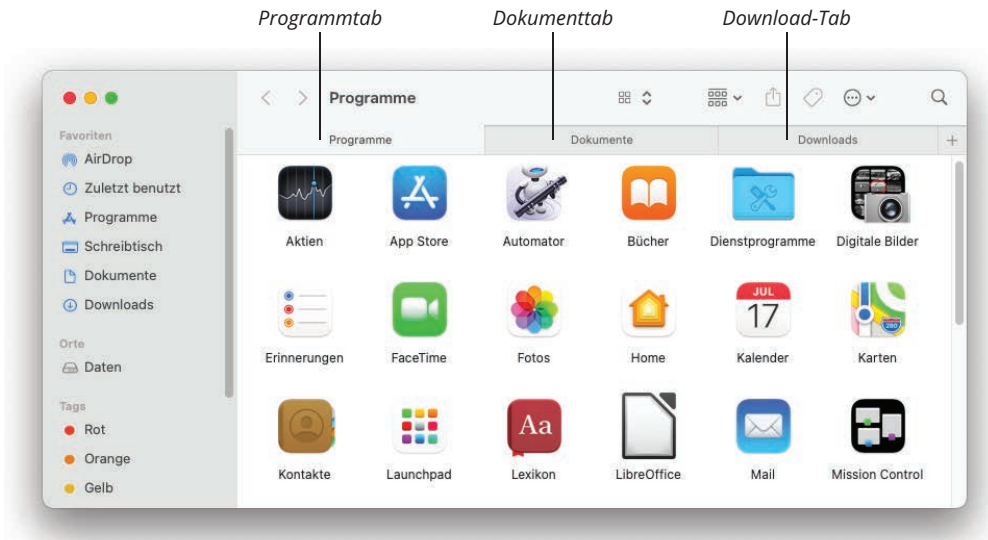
Programmtab
Dokumenttab
Download-Tab

Programme

Programme
Dokumente
Downloads
+

Favoriten
AirDrop
Zuletzt benutzt
Programme
Schreibtisch
Dokumente
Downloads

Orte
Daten

Tags
Rot
Orange
Gelb

Aktien
App Store
Automator
Bücher
Dienstprogramme
Digitale Bilder
Erinnerungen
FaceTime
Fotos
Home
JUL
17
Kalender
280
Karten
Kontakte
Launchpad
Aa
Lexikon
LibreOffice
Mail
Mission Control